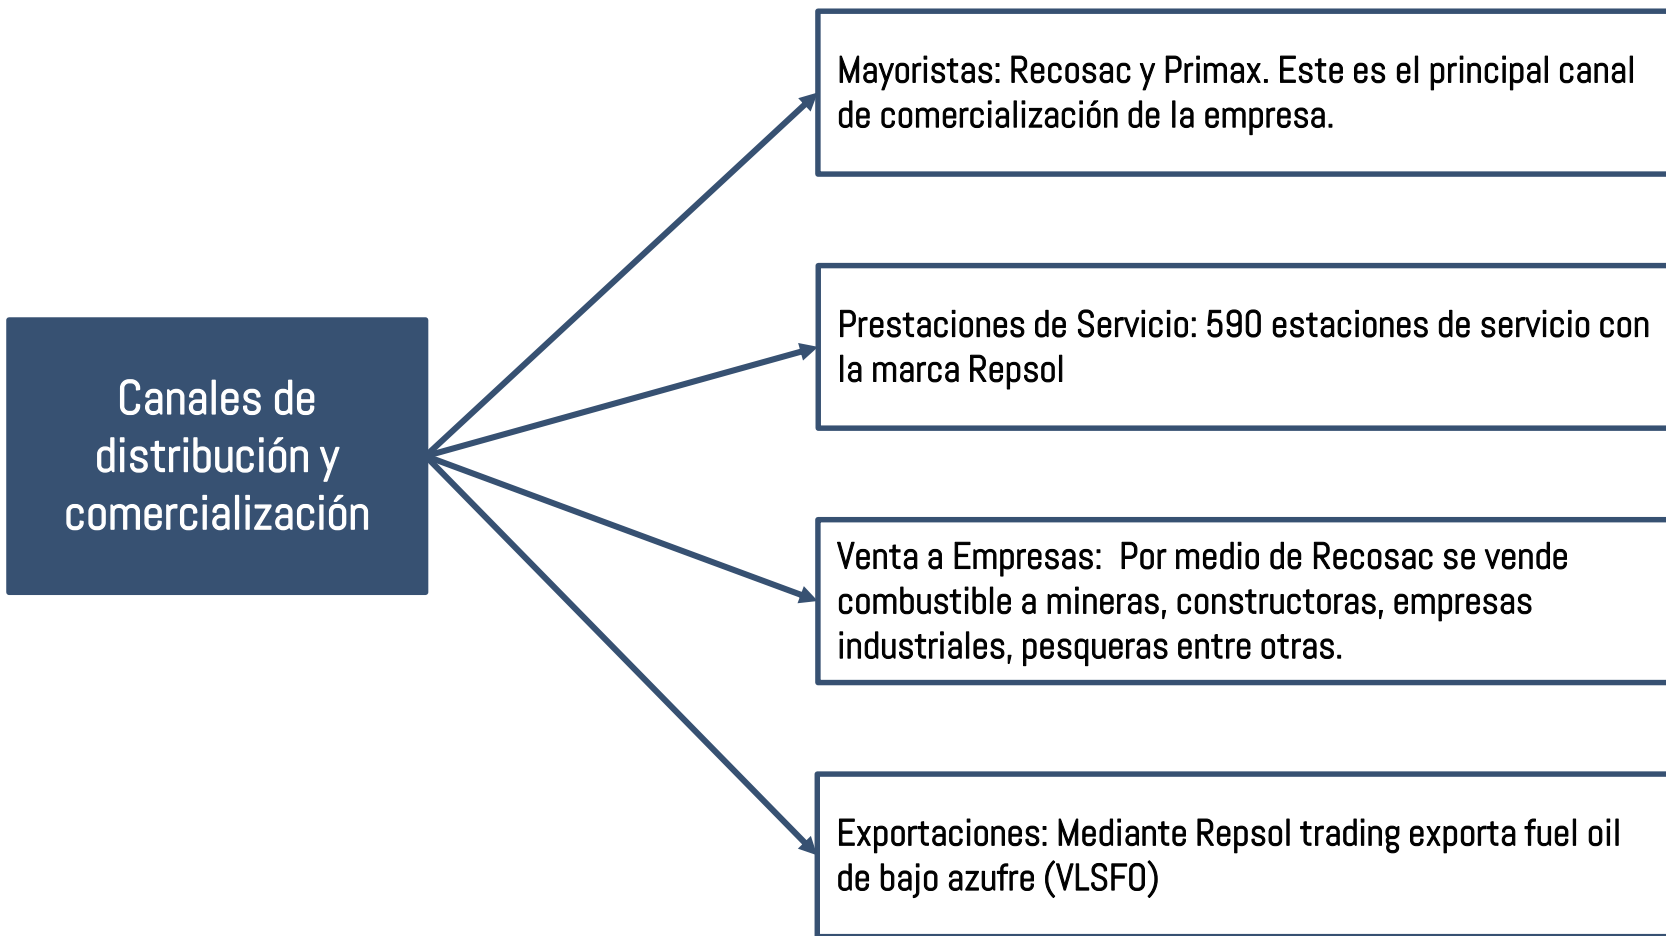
Canales de distribución y comercialización

Mayoristas: Recosac y Primax. Este es el principal canal de comercialización de la empresa.

Prestaciones de Servicio: 590 estaciones de servicio con la marca Repsol

Venta a Empresas: Por medio de Recosac se vende combustible a mineras, constructoras, empresas industriales, pesqueras entre otras.

Exportaciones: Mediante Repsol trading exporta fuel oil de bajo azufre (VLSFO)